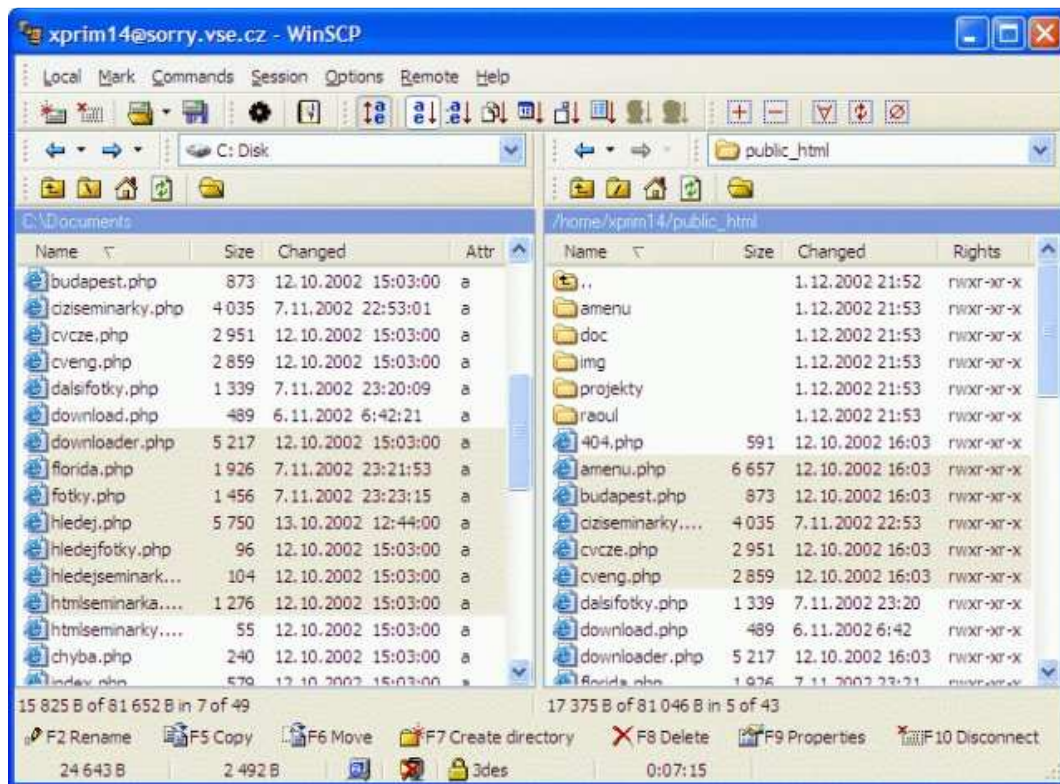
xprim14@sorry.vse.cz - WinSCP

Local Mark Commands Session Options Remote Help

C: Disk

public_html

C:\Documents

| Name | Size | Changed | Attr |
|---|---|---|---|
| budapest.php | 873 | 12.10.2002 15:03:00 | a |
| ciziseminarky.php | 4 035 | 7.11.2002 22:53:01 | a |
| cvcze.php | 2 951 | 12.10.2002 15:03:00 | a |
| cveng.php | 2 859 | 12.10.2002 15:03:00 | a |
| dalsifotky.php | 1 339 | 7.11.2002 23:20:09 | a |
| download.php | 489 | 6.11.2002 6:42:21 | a |
| downloader.php | 5 217 | 12.10.2002 15:03:00 | a |
| florida.php | 1 926 | 7.11.2002 23:21:53 | a |
| fotky.php | 1 456 | 7.11.2002 23:23:15 | a |
| hledej.php | 5 750 | 13.10.2002 12:44:00 | a |
| hledejfotky.php | 96 | 12.10.2002 15:03:00 | a |
| hledejseminark... | 104 | 12.10.2002 15:03:00 | a |
| htmlseminarka.... | 1 276 | 12.10.2002 15:03:00 | a |
| htmlseminarky.... | 55 | 12.10.2002 15:03:00 | a |
| chyba.php | 240 | 12.10.2002 15:03:00 | a |
| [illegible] | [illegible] | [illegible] | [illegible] |

/home/xprim14/public_html

| Name | Size | Changed | Rights |
|---|---|---|---|
| .. | | 1.12.2002 21:52 | rwxr-xr-x |
| amenu | | 1.12.2002 21:53 | rwxr-xr-x |
| doc | | 1.12.2002 21:53 | rwxr-xr-x |
| img | | 1.12.2002 21:53 | rwxr-xr-x |
| projekty | | 1.12.2002 21:53 | rwxr-xr-x |
| raoul | | 1.12.2002 21:53 | rwxr-xr-x |
| 404.php | 591 | 12.10.2002 16:03 | rwxr-xr-x |
| amenu.php | 6 657 | 12.10.2002 16:03 | rwxr-xr-x |
| budapest.php | 873 | 12.10.2002 16:03 | rwxr-xr-x |
| ciziseminarky.... | 4 035 | 7.11.2002 22:53 | rwxr-xr-x |
| cvcze.php | 2 951 | 12.10.2002 16:03 | rwxr-xr-x |
| cveng.php | 2 859 | 12.10.2002 16:03 | rwxr-xr-x |
| dalsifotky.php | 1 339 | 7.11.2002 23:20 | rwxr-xr-x |
| download.php | 489 | 6.11.2002 6:42 | rwxr-xr-x |
| downloader.php | 5 217 | 12.10.2002 16:03 | rwxr-xr-x |
| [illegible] | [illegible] | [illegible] | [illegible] |

15 825 B of 81 652 B in 7 of 49
17 375 B of 81 046 B in 5 of 43

F2 Rename F5 Copy F6 Move F7 Create directory F8 Delete F9 Properties F10 Disconnect

24 643 B 2 492 B 3des 0:07:15